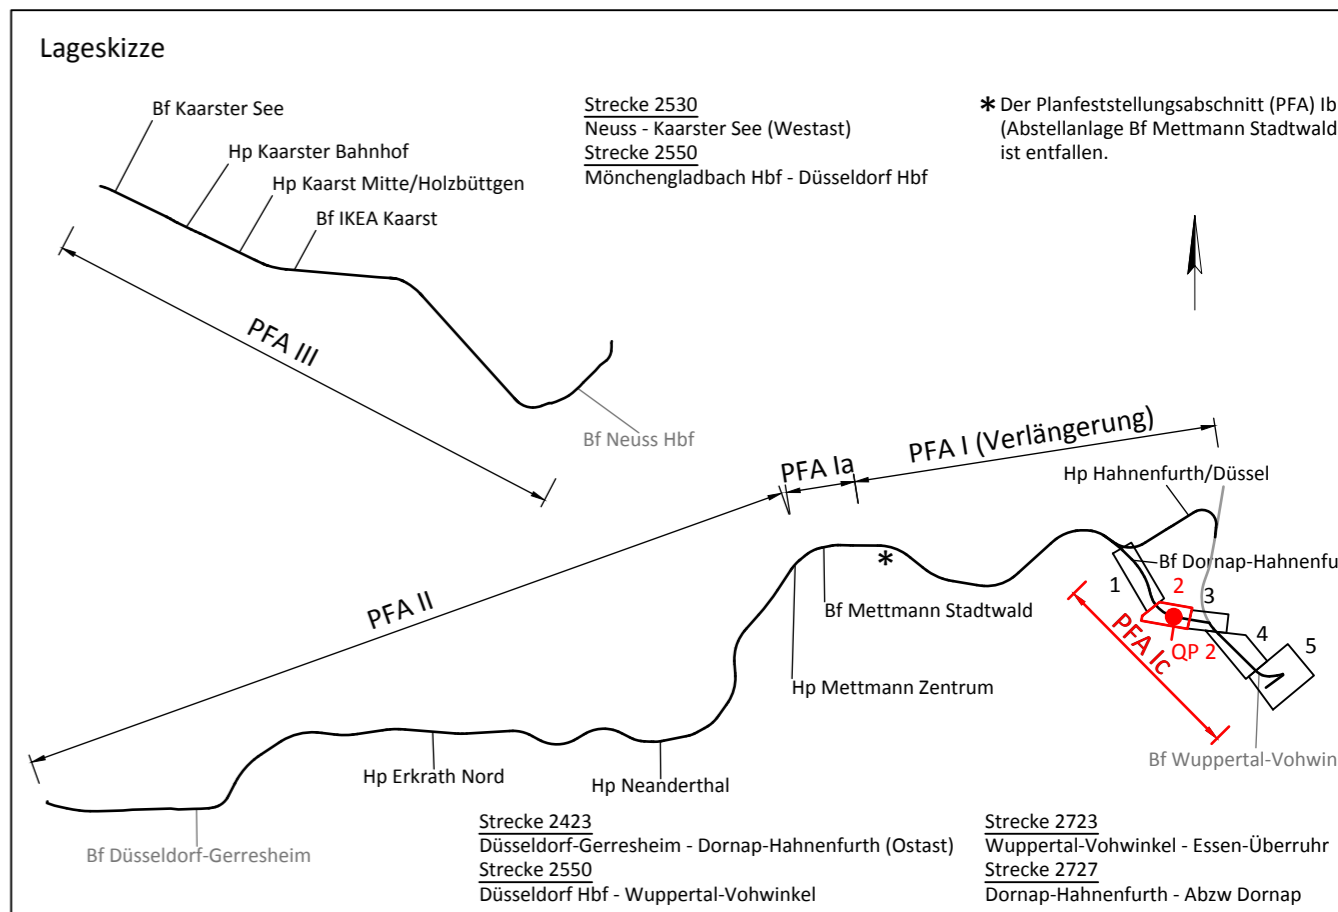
Lageskizze

Strecke 2530
Neuss - Kaarster See (Westast)
Strecke 2550
Mönchengladbach Hbf - Düsseldorf Hbf

* Der Planfeststellungsabschnitt (PFA) Ib (Abstellanlage Bf Mettmann Stadtwald ist entfallen.

Bf Kaarster See
Hp Kaarster Bahnhof
Hp Kaarst Mitte/Holzbüttgen
Bf IKEA Kaarst

PFA III

Bf Neuss Hbf

PFA Ia
PFA I (Verlängerung)

Hp Hahnenfurth/Düssel
Bf Dornap-Hahnenfu

*
Bf Mettmann Stadtwald

1
2
3
4
5
QP 2
PFA Ic

PFA II

Hp Mettmann Zentrum

Bf Wuppertal-Vohwin

Hp Erkrath Nord
Hp Neanderthal

Bf Düsseldorf-Gerresheim

Strecke 2423
Düsseldorf-Gerresheim - Dornap-Hahnenfurth (Ostast)
Strecke 2550
Düsseldorf Hbf - Wuppertal-Vohwinkel

Strecke 2723
Wuppertal-Vohwinkel - Essen-Überruhr
Strecke 2727
Dornap-Hahnenfurth - Abzw Dornap